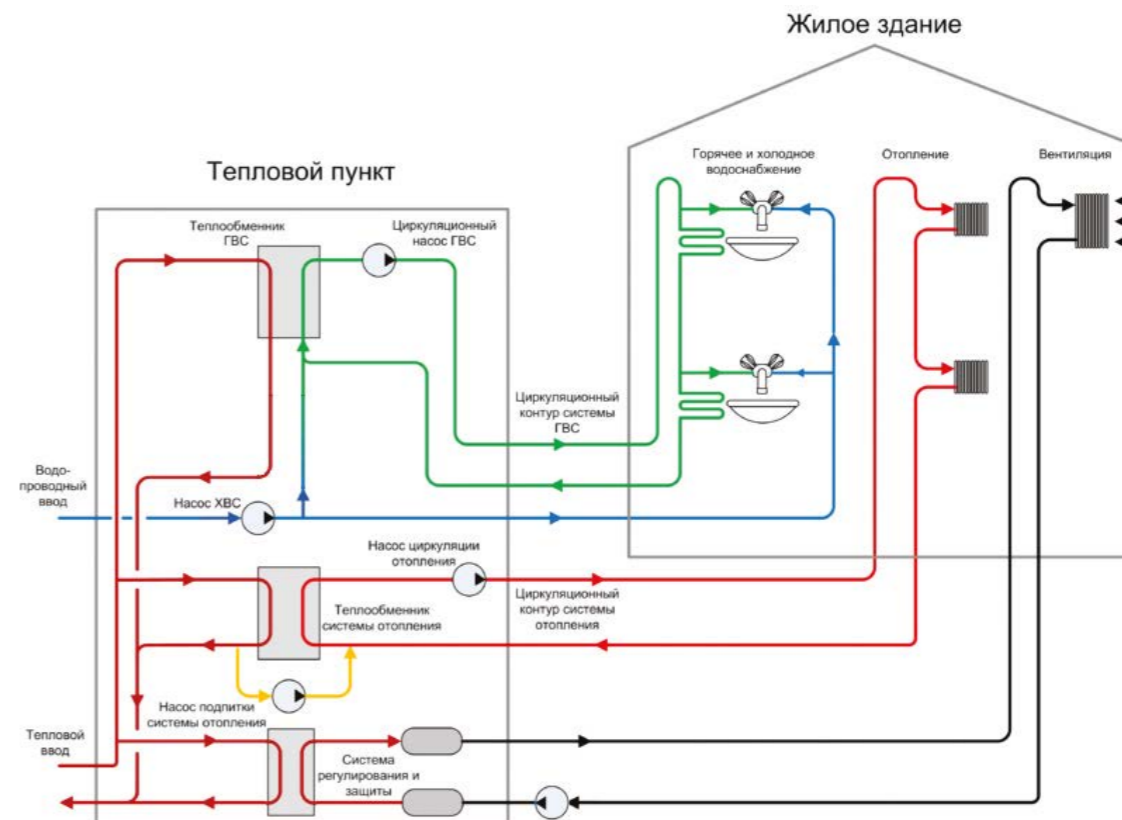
Жилое здание

Тепловой пункт

Горячее и холодное водоснабжение

Отопление

Вентиляция

Теплообменник ГВС

Циркуляционный насос ГВС

Циркуляционный контур системы ГВС

Водопроводный ввод

Насос ХВС

Насос циркуляции отопления

Теплообменник системы отопления

Циркуляционный контур системы отопления

Насос подпитки системы отопления

Тепловой ввод

Система регулирования и защиты